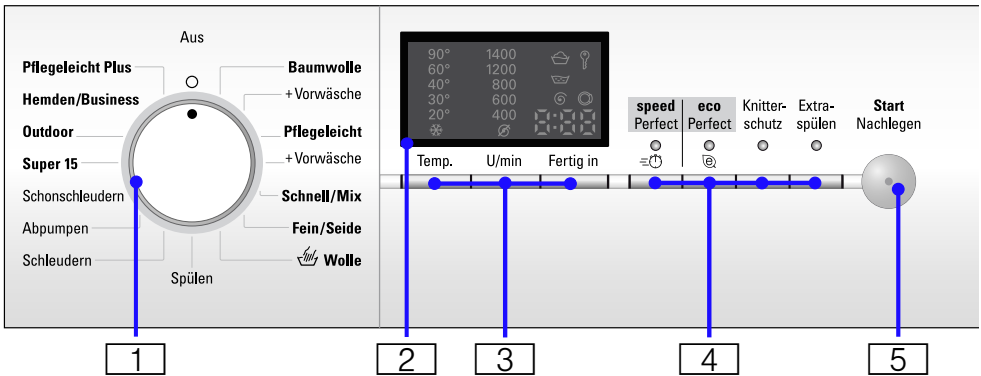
Aus

Pflegeleicht Plus
Hemden/Business
Outdoor
Super 15
Schonschleudern
Abpumpen
Schleudern
Spülen
Baumwolle
+Vorwäsche
Pflegeleicht
+Vorwäsche
Schnell/Mix
Fein/Seide
Wolle

90°
60°
40°
30°
20°
1400
1200
800
600
400
8:88

Temp.
U/min
Fertig in

speed Perfect
eco Perfect
Knitterschutz
Extraspülen
Start Nachlegen

1
2
3
4
5